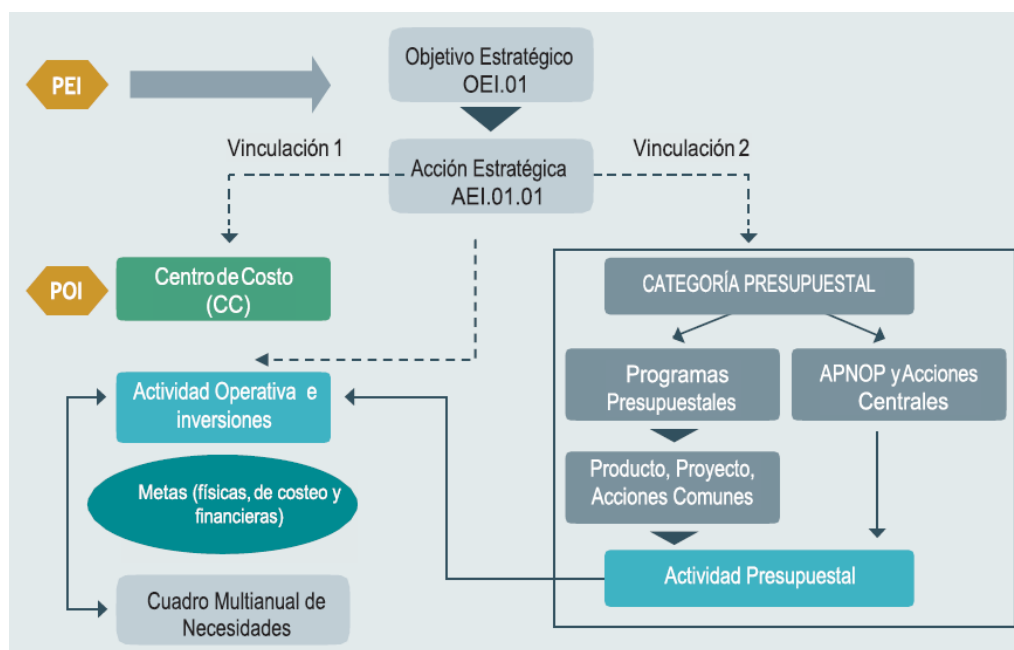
PEI

Objetivo Estratégico
OEI.01

Vinculación 1

Acción Estratégica
AEI.01.01

Vinculación 2

POI

Centro de Costo
(CC)

CATEGORÍA PRESUPUESTAL

Programas
Presupuestales

APNOP y Acciones
Centrales

Actividad Operativa e
inversiones

Producto, Proyecto,
Acciones Comunes

Metas (físicas, de costeo y
financieras)

Actividad Presupuestal

Cuadro Multianual de
Necesidades